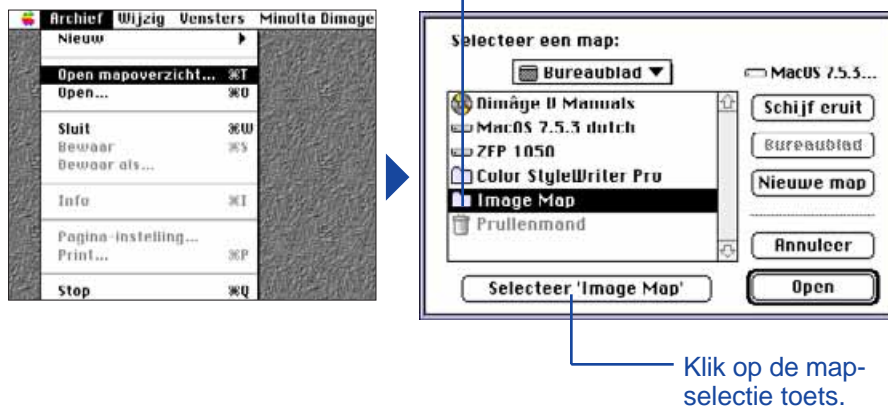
Archief Wijzig Vensters Minolta Dimage
Nieuw
Open mapoverzicht... ⌘T
Open... ⌘O
Sluit ⌘W
Bewaar ⌘S
Bewaar als...
Info ⌘I
Pagina-instelling...
Print... ⌘P
Stop ⌘Q

Selecteer een map:
Bureaublad
MacOS 7.5.3...
Dimâge V Manuals
MacOS 7.5.3 dutch
ZFP 1050
Color StyleWriter Pro
Image Map
Prullenmand
Schijf eruit
Bureaublad
Nieuwe map
Annuleer
Selecteer 'Image Map'
Open

Klik op de map-selectie toets.